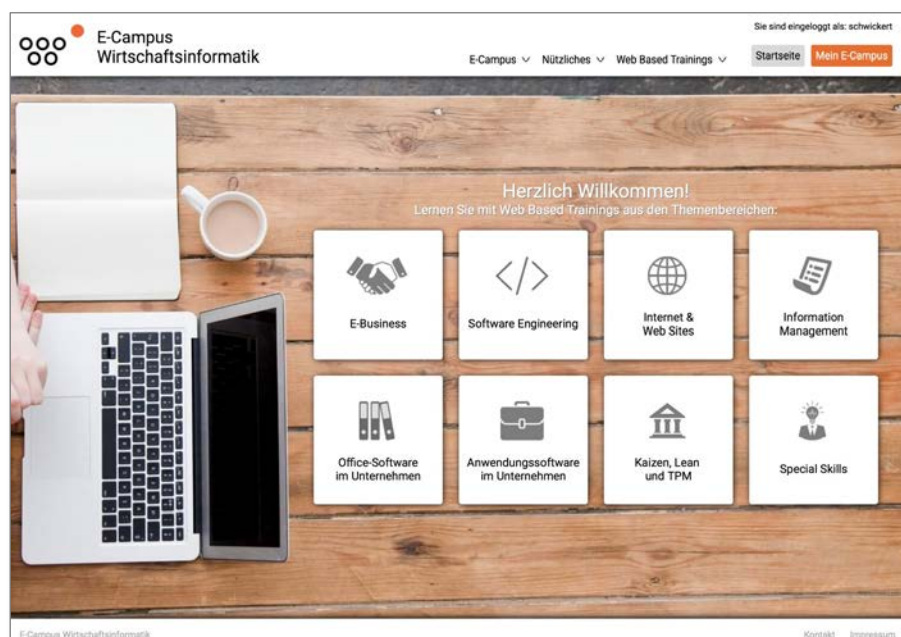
E-Campus Wirtschaftsinformatik

Sie sind eingeloggt als: schwickert

E-Campus ∨ Nützliches ∨ Web Based Trainings ∨

Startseite Mein E-Campus

Herzlich Willkommen!
Lernen Sie mit Web Based Trainings aus den Themenbereichen:

E-Business

Software Engineering

Internet & Web Sites

Information Management

Office-Software im Unternehmen

Anwendungssoftware im Unternehmen

Kaizen, Lean und TPM

Special Skills

E-Campus Wirtschaftsinformatik

Kontakt Impressum